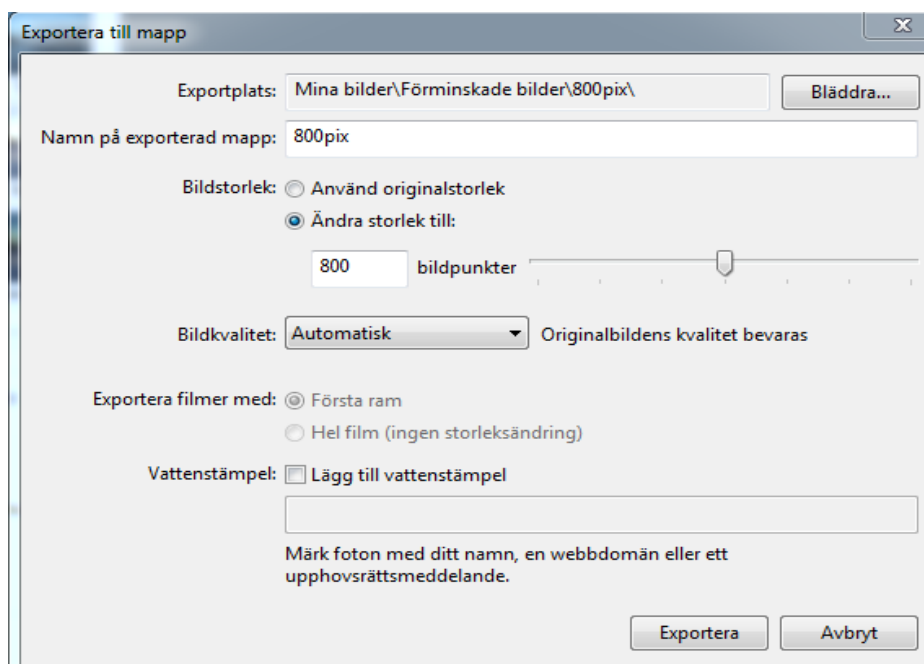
Exportera till mapp

Exportplats: Mina bilder\Förminskade bilder\800pix\

Bläddra...

Namn på exporterad mapp: 800pix

Bildstorlek: Använd originalstorlek

Ändra storlek till:

800 bildpunkter

Bildkvalitet: Automatisk

Originalbildens kvalitet bevaras

Exportera filmer med: Första ram

Hel film (ingen storleksändring)

Vattenstämpel: Lägg till vattenstämpel

Märk foton med ditt namn, en webbdomän eller ett upphovsrättsmeddelande.

Exportera

Avbryt